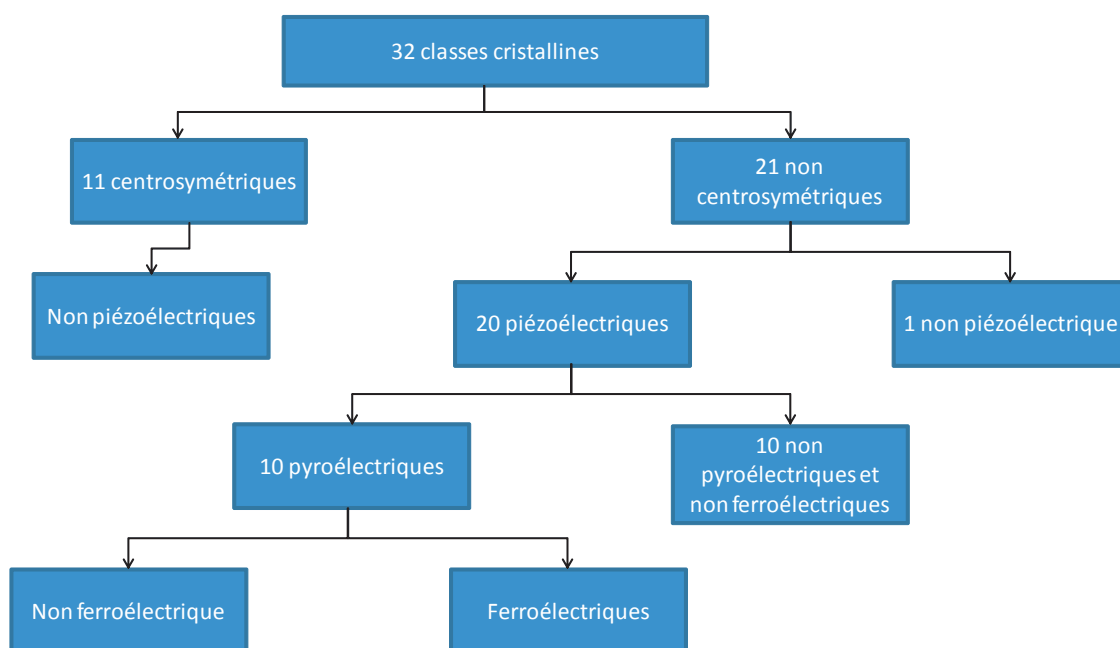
32 classes cristallines

11 centrosymétriques

21 non centrosymétriques

Non piézoélectriques

20 piézoélectriques

1 non piézoélectrique

10 pyroélectriques

10 non pyroélectriques et non ferroélectriques

Non ferroélectrique

Ferroélectriques